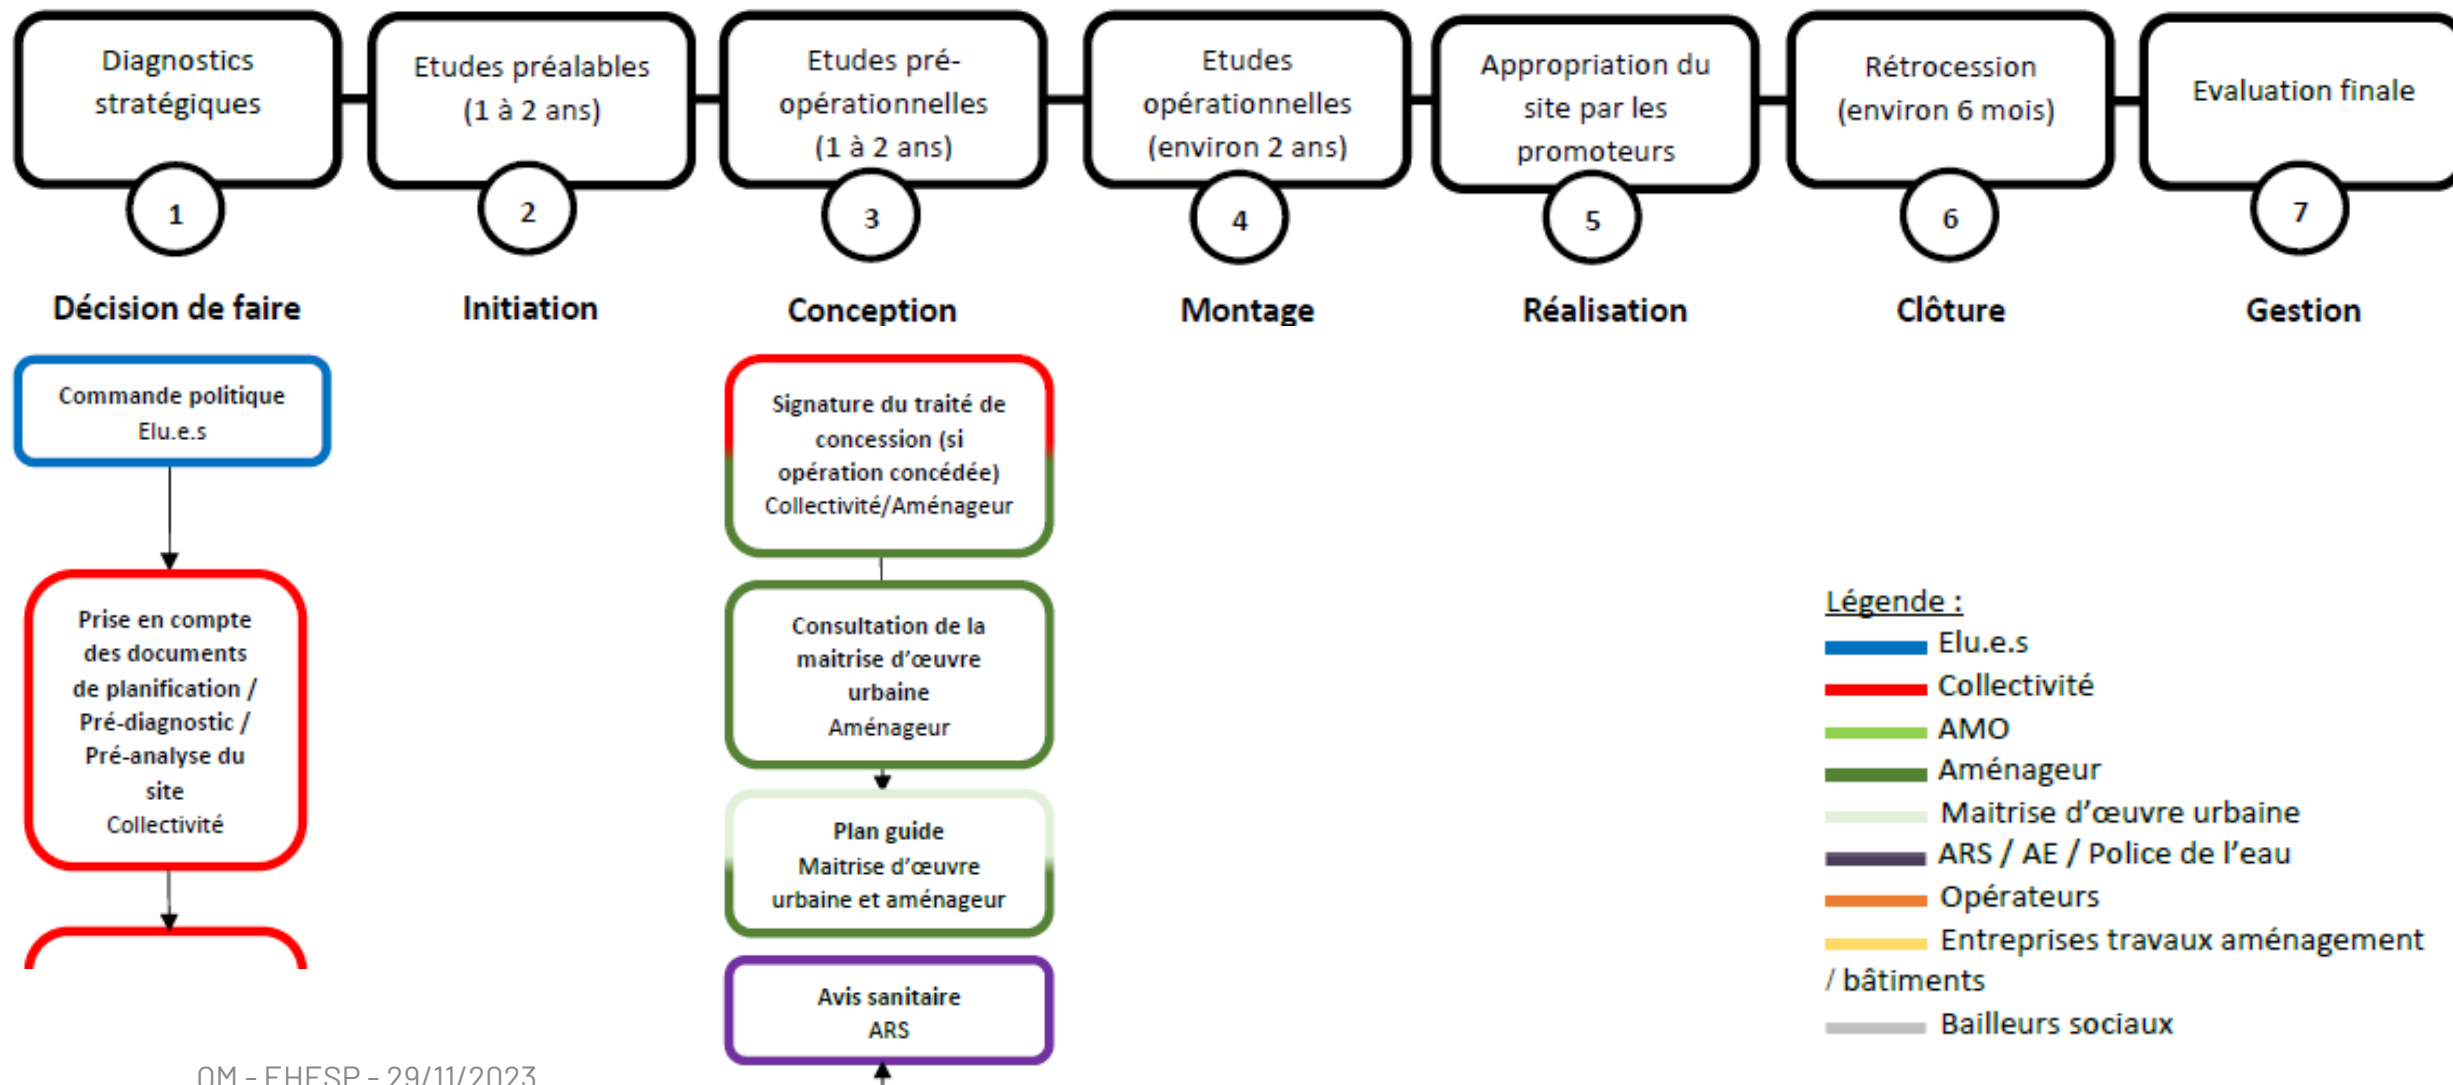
Diagnostics stratégiques

1

Décision de faire

Etudes préalables (1 à 2 ans)

2

Initiation

Etudes pré-opérationnelles (1 à 2 ans)

3

Conception

Etudes opérationnelles (environ 2 ans)

4

Montage

Appropriation du site par les promoteurs

5

Réalisation

Rétrocession (environ 6 mois)

6

Clôture

Evaluation finale

7

Gestion

Commande politique
Elu.e.s

Prise en compte des documents de planification / Pré-diagnostic / Pré-analyse du site
Collectivité

Signature du traité de concession (si opération concédée)
Collectivité/Aménageur

Consultation de la maitrise d'œuvre urbaine
Aménageur

Plan guide
Maitrise d'œuvre urbaine et aménageur

Avis sanitaire
ARS

Légende :
Elu.e.s
Collectivité
AMO
Aménageur
Maitrise d'œuvre urbaine
ARS / AE / Police de l'eau
Opérateurs
Entreprises travaux aménagement / bâtiments
Bailleurs sociaux

OM - EHESP - 29/11/2023